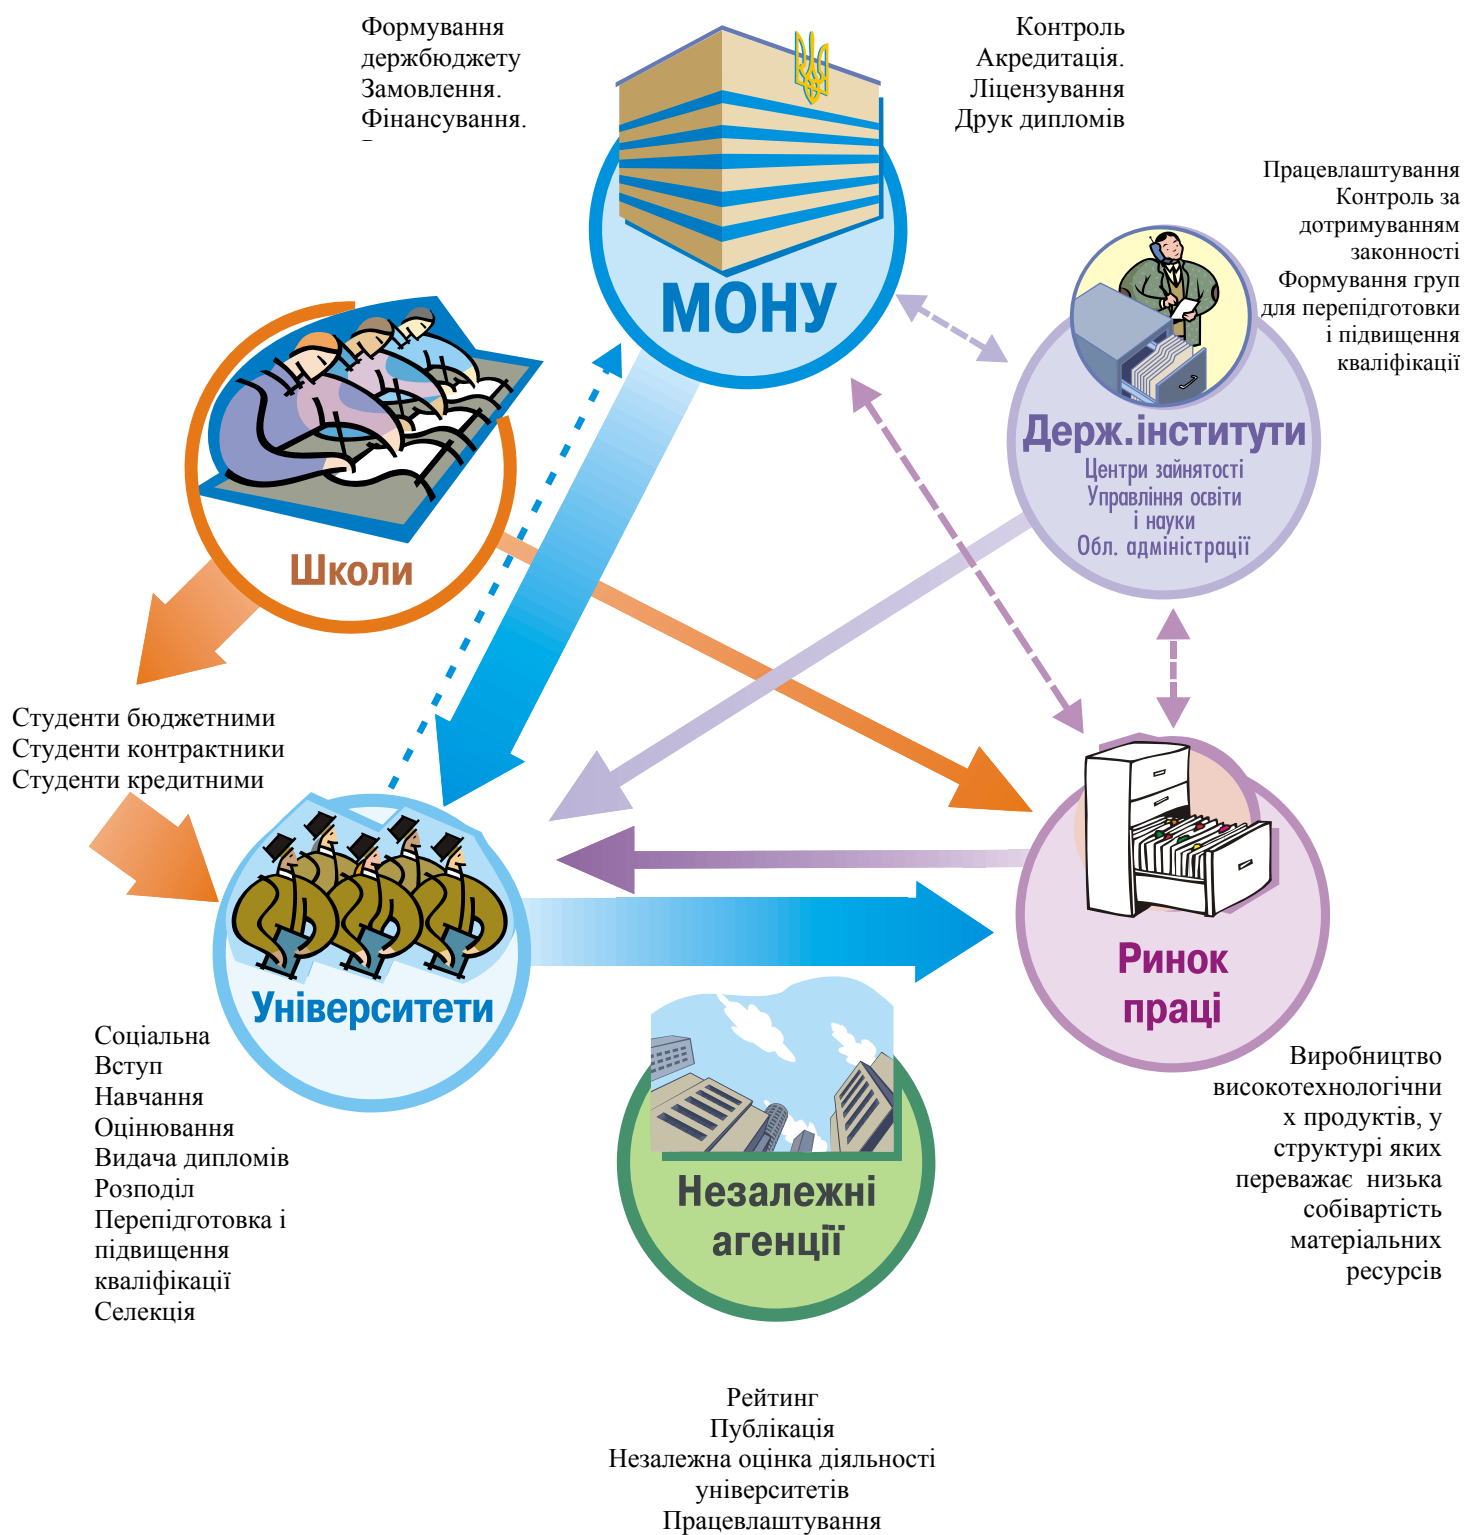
Формування держбюджету
Замовлення.
Фінансування.

Контроль
Акредитація.
Ліцензування
Друк дипломів

МОНУ

Працевлаштування
Контроль за дотримуванням законності
Формування груп для перепідготовки і підвищення кваліфікації

Держ.інститути
Центри зайнятості
Управління освіти і науки
Обл. адміністрації

Школи

Студенти бюджетними
Студенти контрактники
Студенти кредитними

Університети

Ринок праці

Соціальна
Вступ
Навчання
Оцінювання
Видача дипломів
Розподіл
Перепідготовка і підвищення кваліфікації
Селекція

Незалежні агенції

Виробництво високотехнологічних продуктів, у структурі яких переважає низька собівартість матеріальних ресурсів

Рейтинг
Публікація
Незалежна оцінка діяльності університетів
Працевлаштування